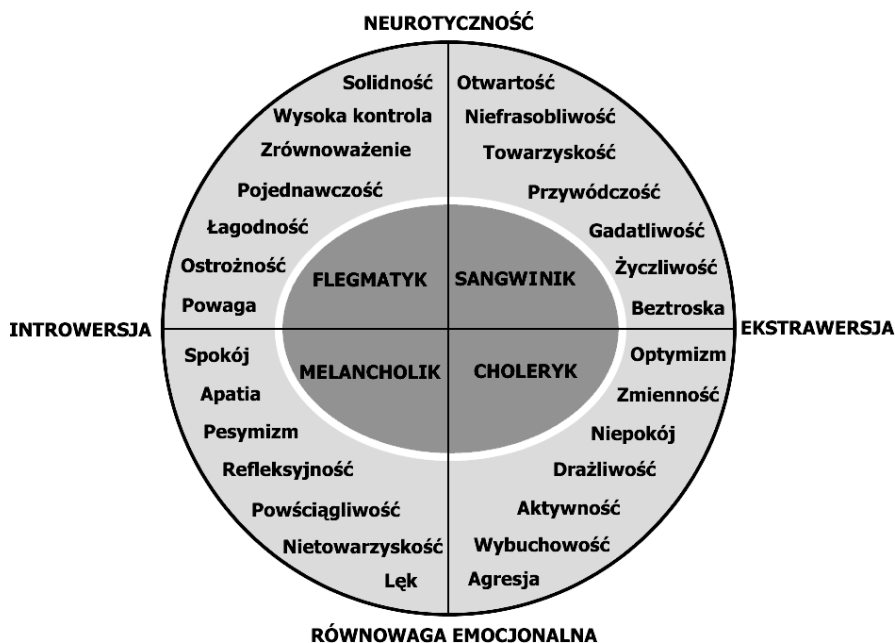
NEUROTYCZNOŚĆ

Solidność
Wysoka kontrola
Zrównoważenie
Pojednawczość
Łagodność
Ostrożność
Powaga

Otwartość
Niefrasobliwość
Towarzyskość
Przywódczość
Gadatliwość
Życzliwość
Beztroska

FLEGMATYK
SANGWINIK

INTROWERSJA
EKSTRAWERSJA

MELANCHOLIK
CHOLERYK

Spokój
Apatia
Pesymizm
Refleksyjność
Powściągliwość
Nietowarzyskość
Lęk

Optymizm
Zmienność
Niepokój
Drażliwość
Aktywność
Wybuchowość
Agresja

RÓWNOWAGA EMOCJONALNA